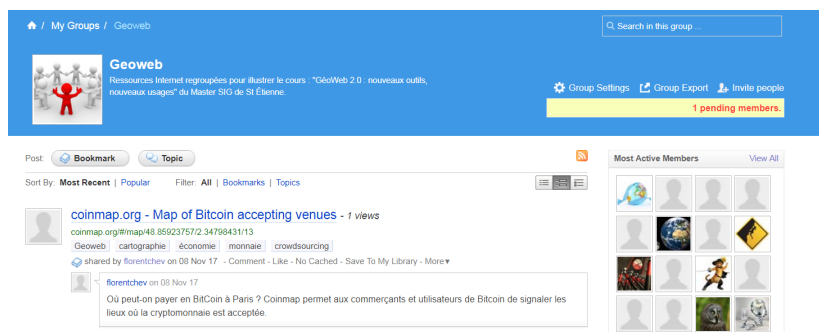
/ My Groups / Geoweb

Search in this group ...

Geoweb

Ressources Internet regroupées pour illustrer le cours : "GéoWeb 2.0 : nouveaux outils, nouveaux usages" du Master SIG de St Étienne.

Group Settings Group Export Invite people

1 pending members.

Post: Bookmark Topic

Sort By: Most Recent | Popular Filter: All | Bookmarks | Topics

coinmap.org - Map of Bitcoin accepting venues - 1 views

coinmap.org/#/map/48.85923757/2.34798431/13

Geoweb cartographie économie monnaie crowdsourcing

shared by florentchev on 08 Nov 17 - Comment - Like - No Cached - Save To My Library - More▾

florentchev on 08 Nov 17

Où peut-on payer en BitCoin à Paris ? Coinmap permet aux commerçants et utilisateurs de Bitcoin de signaler les lieux où la cryptomonnaie est acceptée.

Most Active Members View All